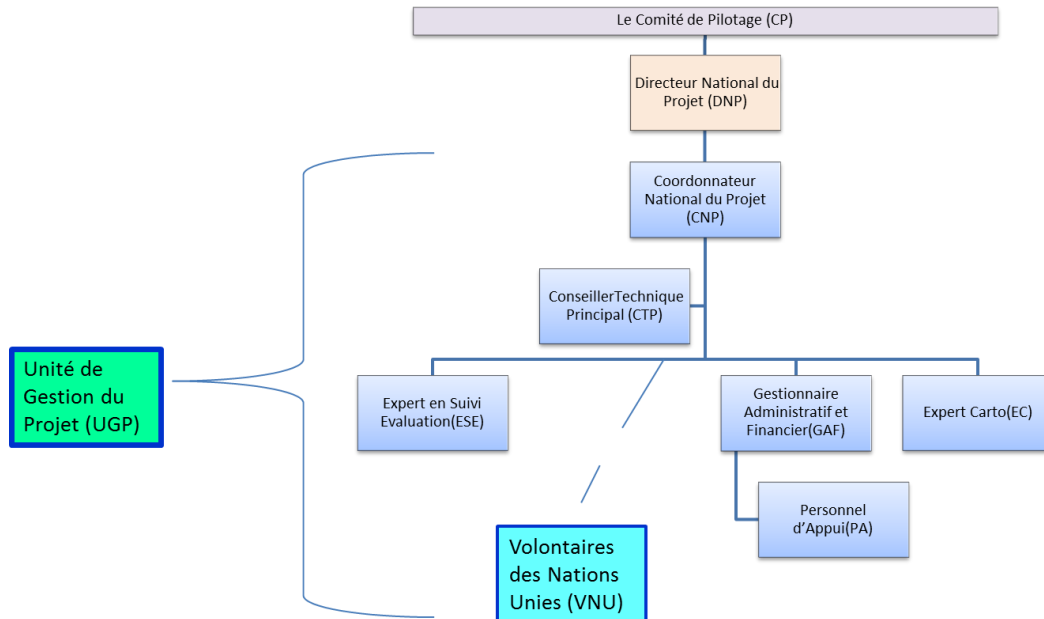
Le Comité de Pilotage (CP)

Directeur National du Projet (DNP)

Coordonnateur National du Projet (CNP)

ConseillerTechnique Principal (CTP)

Unité de Gestion du Projet (UGP)

Expert en Suivi Evaluation(ESE)

Gestionnaire Administratif et Financier(GAF)

Expert Carto(EC)

Personnel d'Appui(PA)

Volontaires des Nations Unies (VNU)